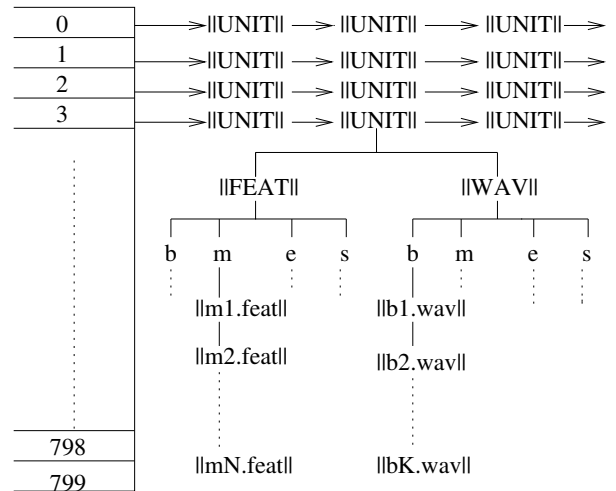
0
1
2
3
798
799

||UNIT|| ||UNIT|| ||UNIT||
||UNIT|| ||UNIT|| ||UNIT||
||UNIT|| ||UNIT|| ||UNIT||
||UNIT|| ||UNIT|| ||UNIT||

||FEAT|| ||WAV||

b m e s b m e s

||m1.feat||
||m2.feat||
||mN.feat||

||b1.wav||
||b2.wav||
||bK.wav||